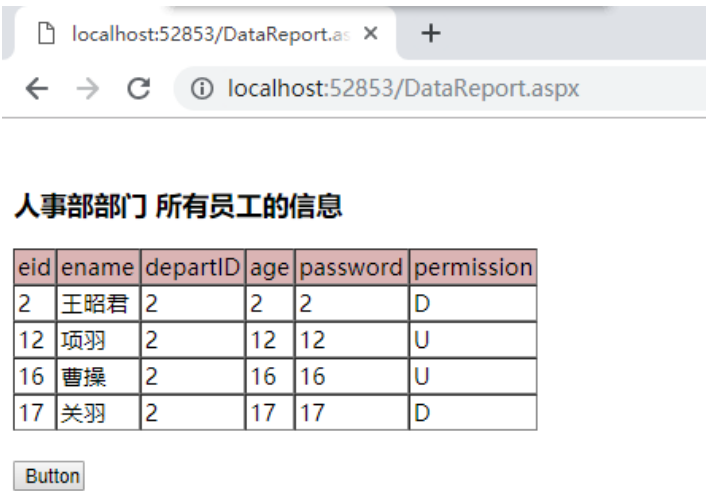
localhost:52853/DataReport.as ×
+

localhost:52853/DataReport.aspx

人事部部门 所有员工的信息

| eid | ename | departID | age | password | permission |
|---|---|---|---|---|---|
| 2 | 王昭君 | 2 | 2 | 2 | D |
| 12 | 项羽 | 2 | 12 | 12 | U |
| 16 | 曹操 | 2 | 16 | 16 | U |
| 17 | 关羽 | 2 | 17 | 17 | D |

Button